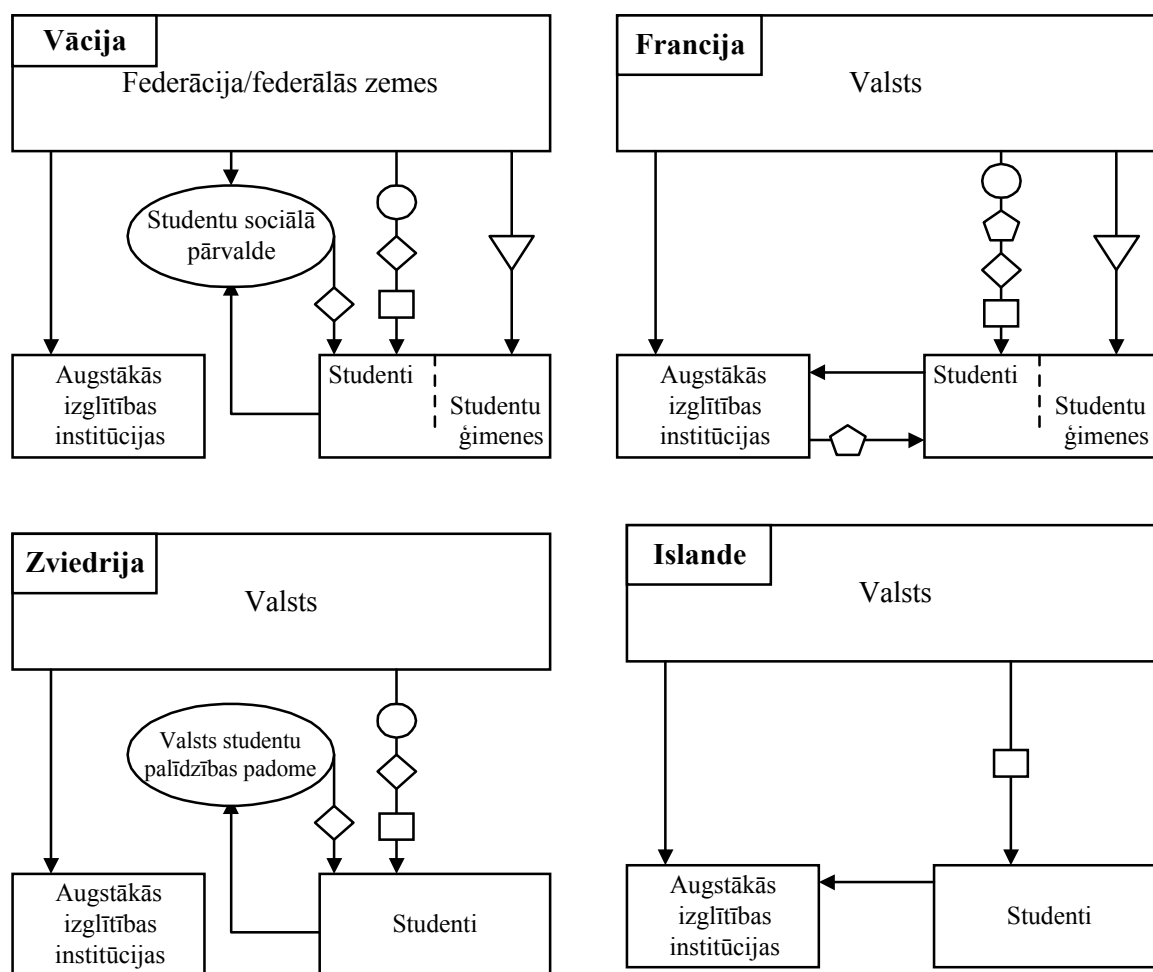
Vācija

Federācija/federālās zemes

Studentu sociālā pārvalde

Augstākās izglītības institūcijas

Studenti

Studentu ģimenes

Francija

Valsts

Augstākās izglītības institūcijas

Studenti

Studentu ģimenes

Zviedrija

Valsts

Valsts studentu palīdzības padome

Augstākās izglītības institūcijas

Studenti

Islande

Valsts

Augstākās izglītības institūcijas

Studenti